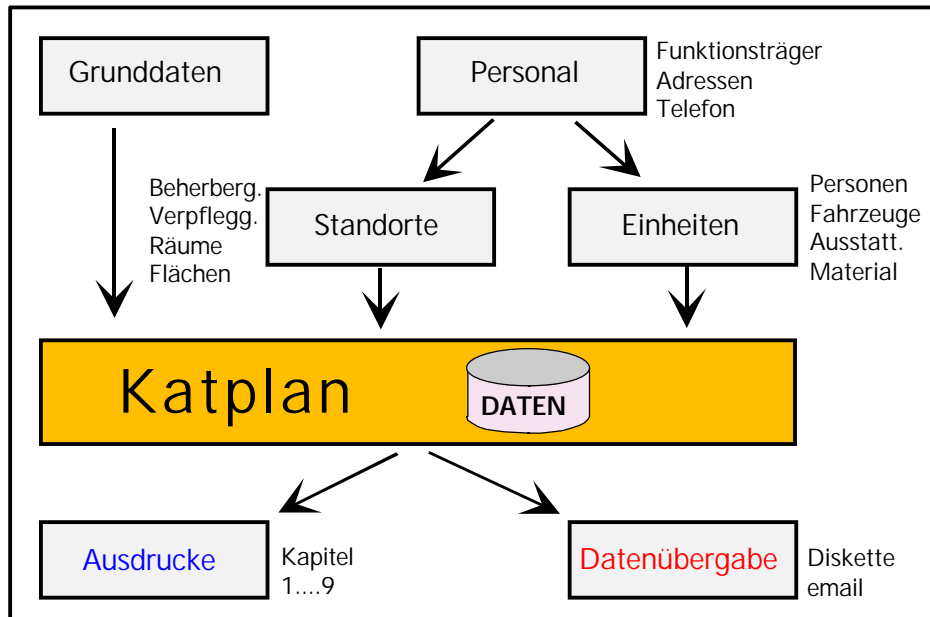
Grunddaten

Personal

Funktionsträger
Adressen
Telefon

Beherberg.
Verpflegg.
Räume
Flächen

Standorte

Einheiten

Personen
Fahrzeuge
Ausstatt.
Material

Katplan

DATEN

Ausdrucke

Kapitel
1....9

Datenübergabe

Diskette
email